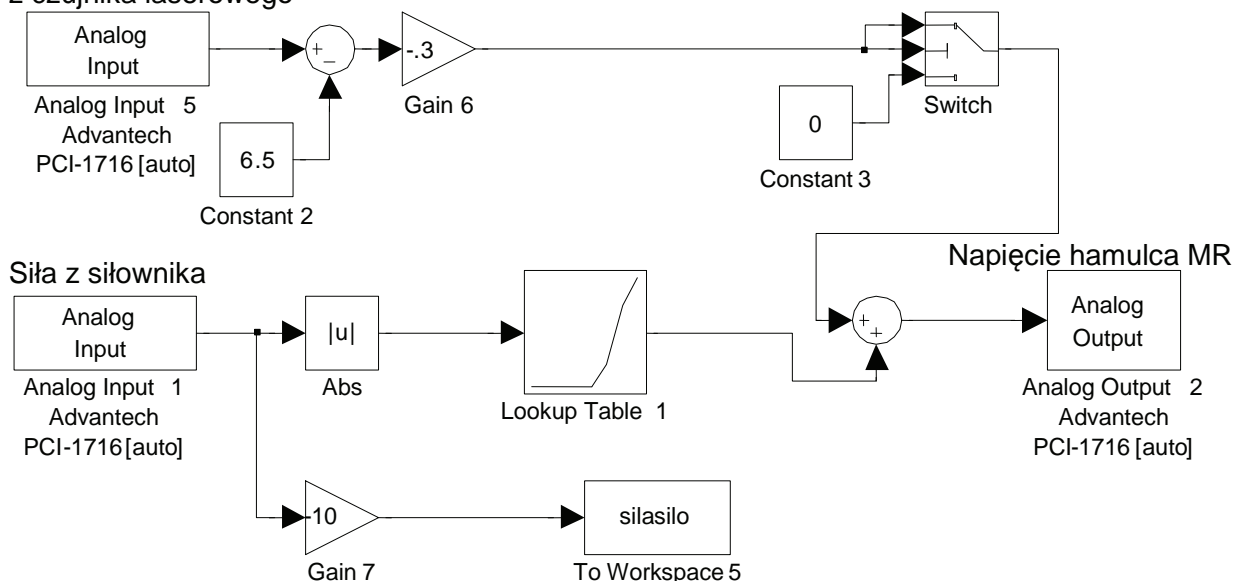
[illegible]

Analog Input

Analog Input 5
Advantech
PCI-1716 [auto]

+
–

6.5

Constant 2

-.3

Gain 6

0

Constant 3

Switch

Napięcie hamulca MR

Siła z siłownika

Analog Input

Analog Input 1
Advantech
PCI-1716 [auto]

|u|

Abs

Lookup Table 1

+
+

Analog Output

Analog Output 2
Advantech
PCI-1716 [auto]

10

Gain 7

silasilo

To Workspace 5